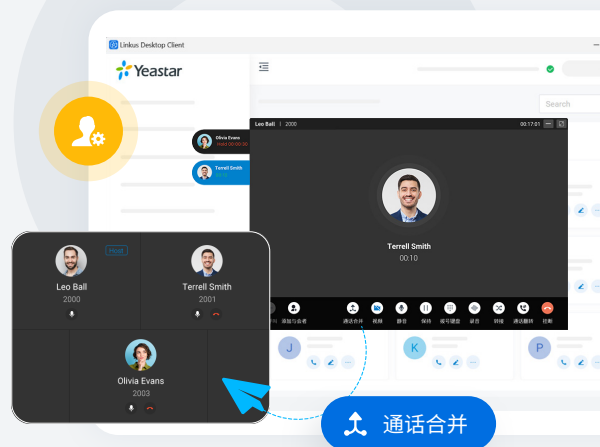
Linkus Desktop Client

Yeastar

Search

Olivia Evans

Hold 00:00:00

Terrell Smith

Leo Ball | 2000

00:17:01

Terrell Smith

00:10

添加与会者

通话合并

视频

静音

保持

拨号键盘

录音

转接

通话翻转

挂断

J

K

P

Host

Leo Ball

2000

Terrell Smith

2001

Olivia Evans

2003

通话合并